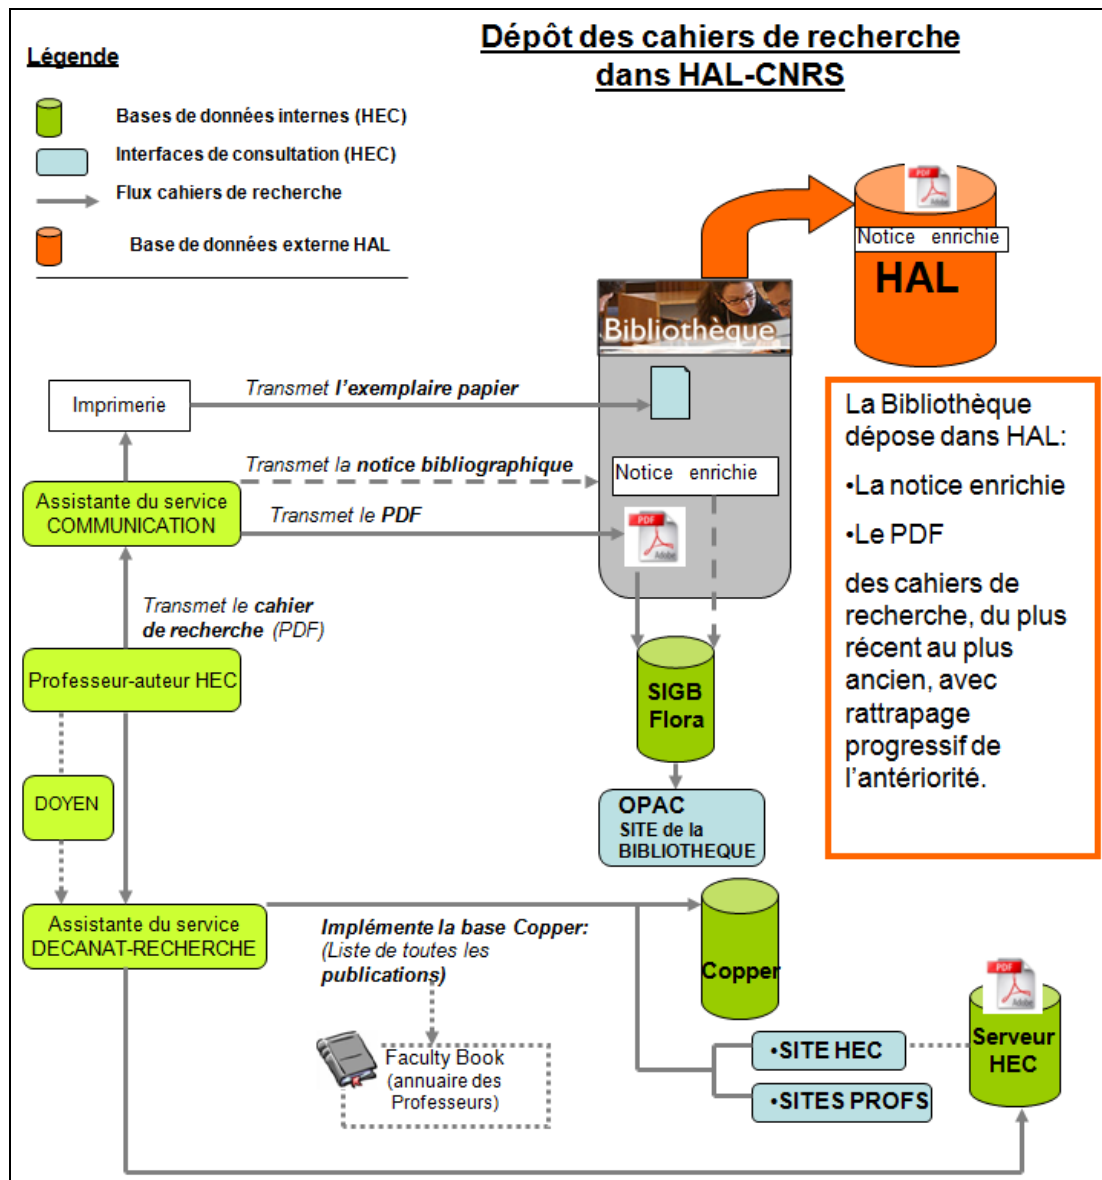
Dépôt des cahiers de recherche dans HAL-CNRS

Légende

Bases de données internes (HEC)

Interfaces de consultation (HEC)

Flux cahiers de recherche

Base de données externe HAL

PDF

Notice enrichie

HAL

Bibliothèque

Imprimerie

Transmet l'exemplaire papier

Transmet la notice bibliographique

Notice enrichie

Assistante du service COMMUNICATION

Transmet le PDF

PDF

Transmet le cahier de recherche (PDF)

Professeur-auteur HEC

SIGB Flora

DOYEN

OPAC SITE de la BIBLIOTHEQUE

La Bibliothèque dépose dans HAL:

•La notice enrichie

•Le PDF

des cahiers de recherche, du plus récent au plus ancien, avec rattrapage progressif de l'antériorité.

Assistante du service DECANAT-RECHERCHE

Implémente la base Copper: (Liste de toutes les publications)

Copper

PDF

Serveur HEC

Faculty Book (annuaire des Professeurs)

•SITE HEC

•SITES PROFS